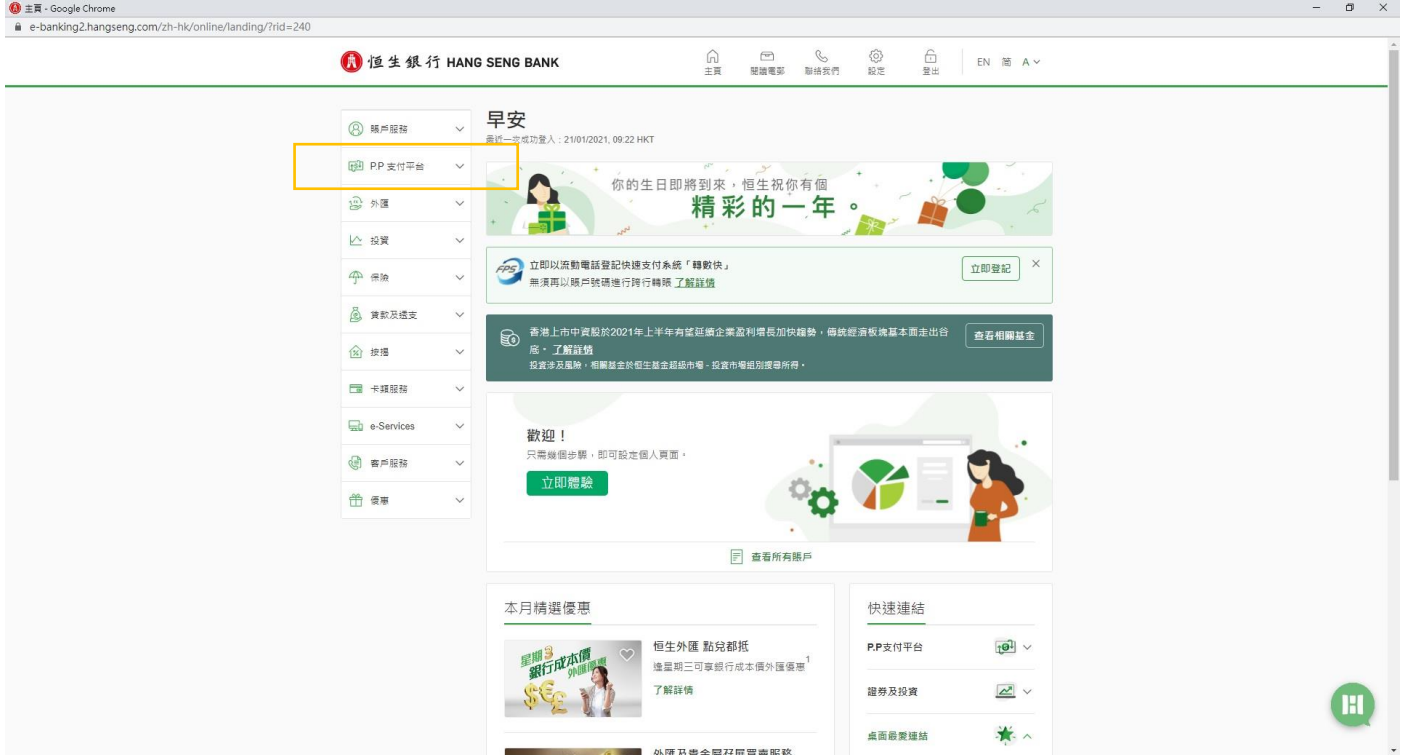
主頁 - Google Chrome
e-banking2.hangseng.com/zh-hk/online/landing/?rid=240

恒生銀行 HANG SENG BANK
主頁 閱讀電郵 聯絡我們 設定 登出 EN 简 A

賬戶服務
P.P 支付平台
外匯
投資
保險
貸款及透支
按揭
卡類服務
e-Services
客戶服務
優惠

早安
最近一次成功登入：21/01/2021, 09:22 HKT

你的生日即將到來，恒生祝你有個
精彩的一年。

立即以流動電話登記快速支付系統「轉數快」
無須再以賬戶號碼進行跨行轉賬 了解詳情
立即登記

香港上市中資股於2021年上半年有望延續企業盈利增長加快趨勢，傳統經濟板塊基本面走出谷底。了解詳情
投資涉及風險，相關基金於恒生基金超級市場 - 投資市場組別搜尋所得。
查看相關基金

歡迎！
只需幾個步驟，即可設定個人頁面，
立即體驗

查看所有賬戶

本月精選優惠
星期3 銀行成本價 外匯優惠
恒生外匯 點兒都抵
逢星期三可享銀行成本價外匯優惠$^1$
了解詳情

快速連結
P.P支付平台
證券及投資
桌面最愛連結